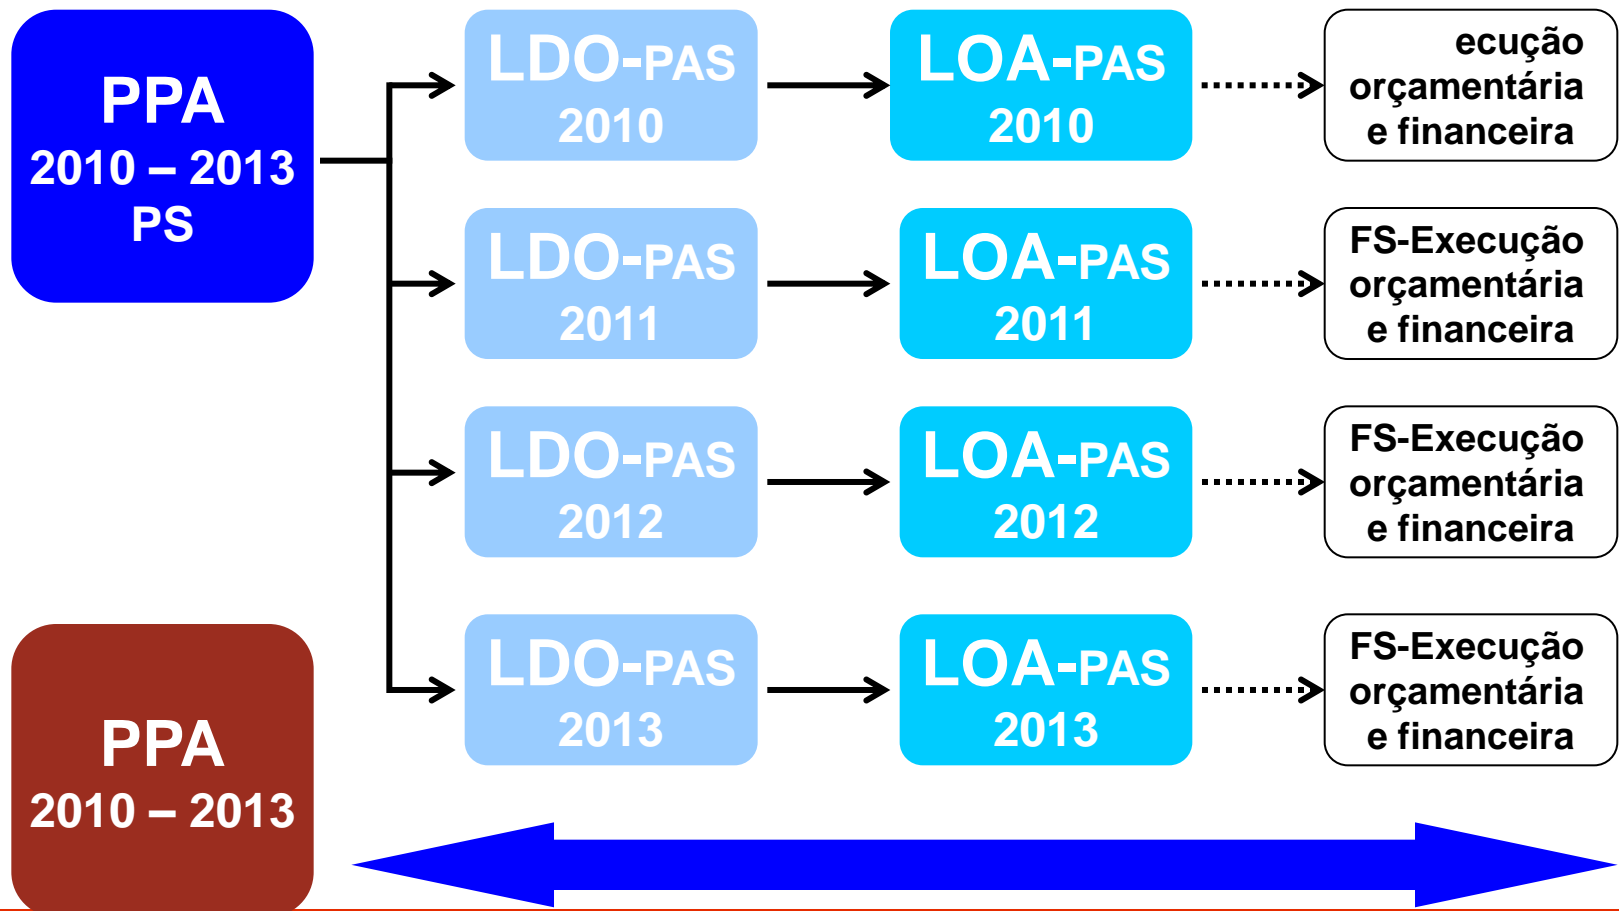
PPA
2010 – 2013
PS

LDO-PAS
2010

LOA-PAS
2010

ecução
orçamentária
e financeira

LDO-PAS
2011

LOA-PAS
2011

FS-Execução
orçamentária
e financeira

LDO-PAS
2012

LOA-PAS
2012

FS-Execução
orçamentária
e financeira

PPA
2010 – 2013

LDO-PAS
2013

LOA-PAS
2013

FS-Execução
orçamentária
e financeira